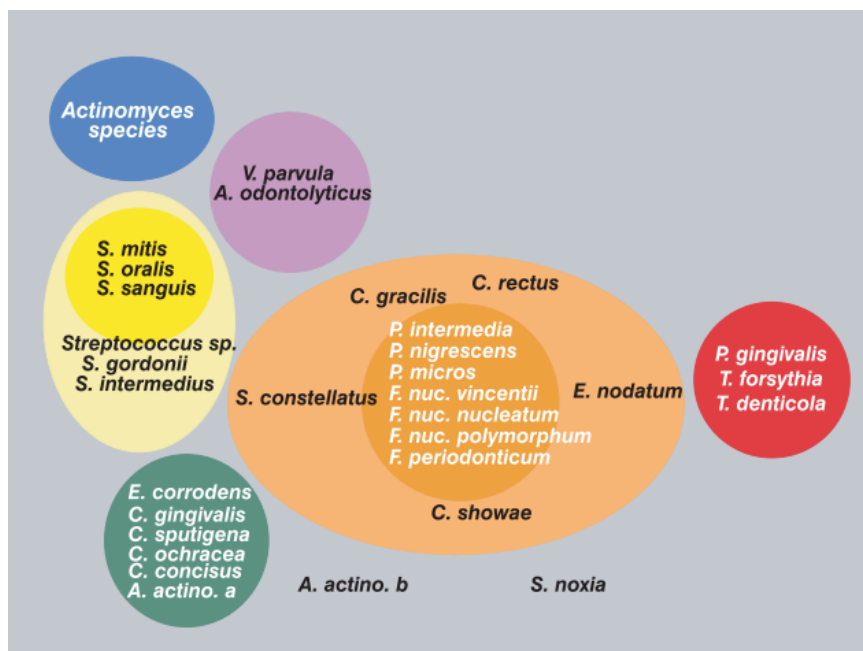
Actinomyces species

V. parvula
A. odontolyticus

S. mitis
S. oralis
S. sanguis

Streptococcus sp.
S. gordonii
S. intermedius

C. gracilis
C. rectus

P. intermedia
P. nigrescens
P. micros
F. nuc. vincentii
F. nuc. nucleatum
F. nuc. polymorphum
F. periodonticum

S. constellatus
E. nodatum
C. showae

P. gingivalis
T. forsythia
T. denticola

E. corrodens
C. gingivalis
C. sputigena
C. ochracea
C. concisus
A. actino. a

A. actino. b
S. noxia